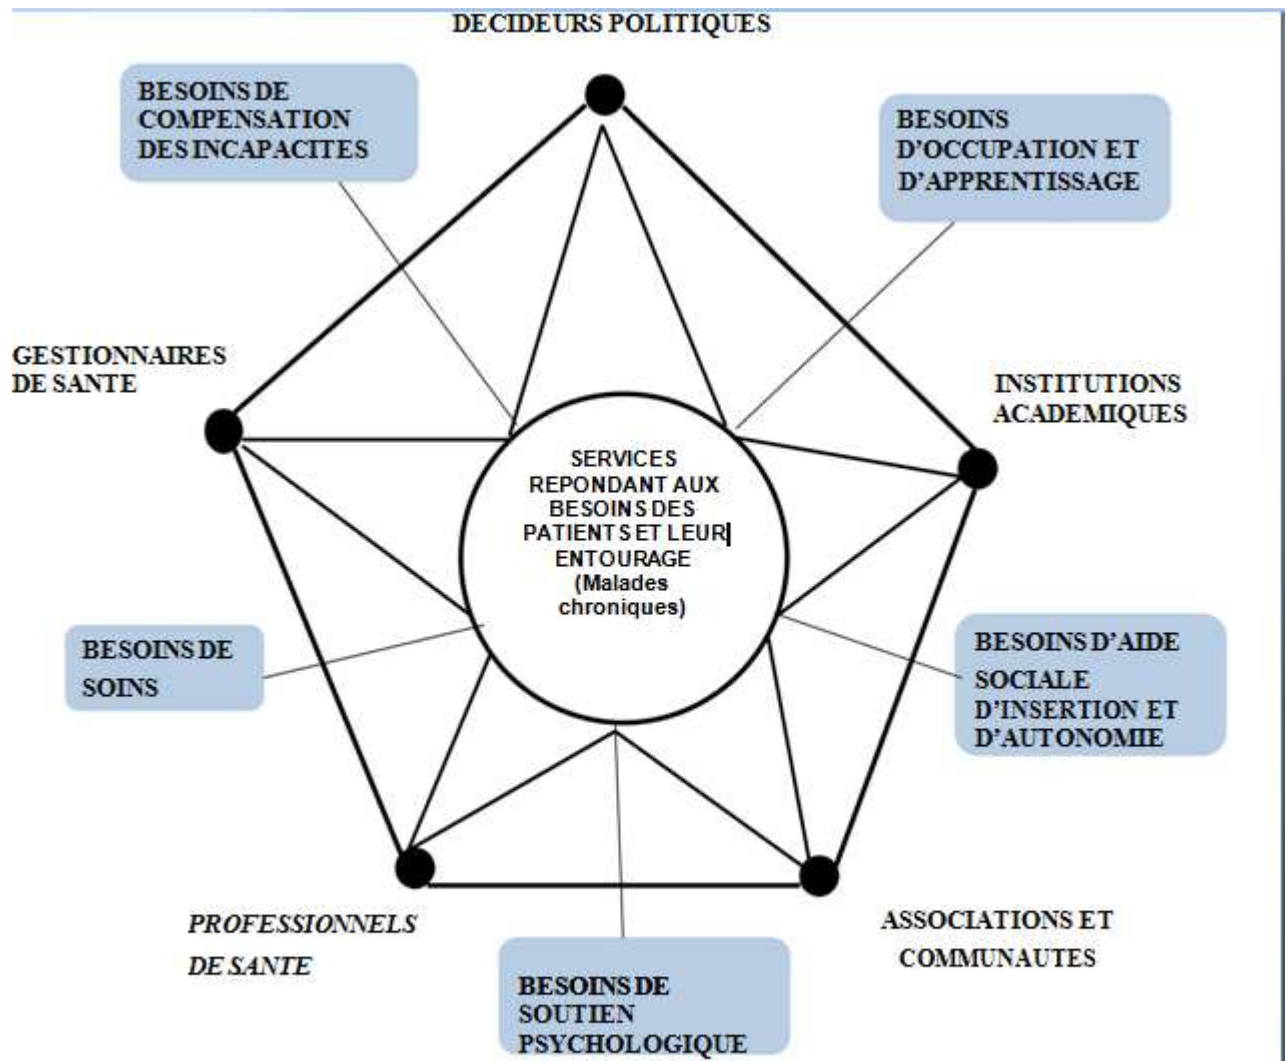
DECIDEURS POLITIQUES

BESOINS DE COMPENSATION DES INCAPACITES

BESOINS D'OCCUPATION ET D'APPRENTISSAGE

GESTIONNAIRES DE SANTE

INSTITUTIONS ACADEMIQUES

SERVICES REPONDANT AUX BESOINS DES PATIENTS ET LEUR ENTOURAGE (Malades chroniques)

BESOINS DE SOINS

BESOINS D'AIDE SOCIALE D'INSERTION ET D'AUTONOMIE

PROFESSIONNELS DE SANTE

ASSOCIATIONS ET COMMUNAUTES

BESOINS DE SOUTIEN PSYCHOLOGIQUE